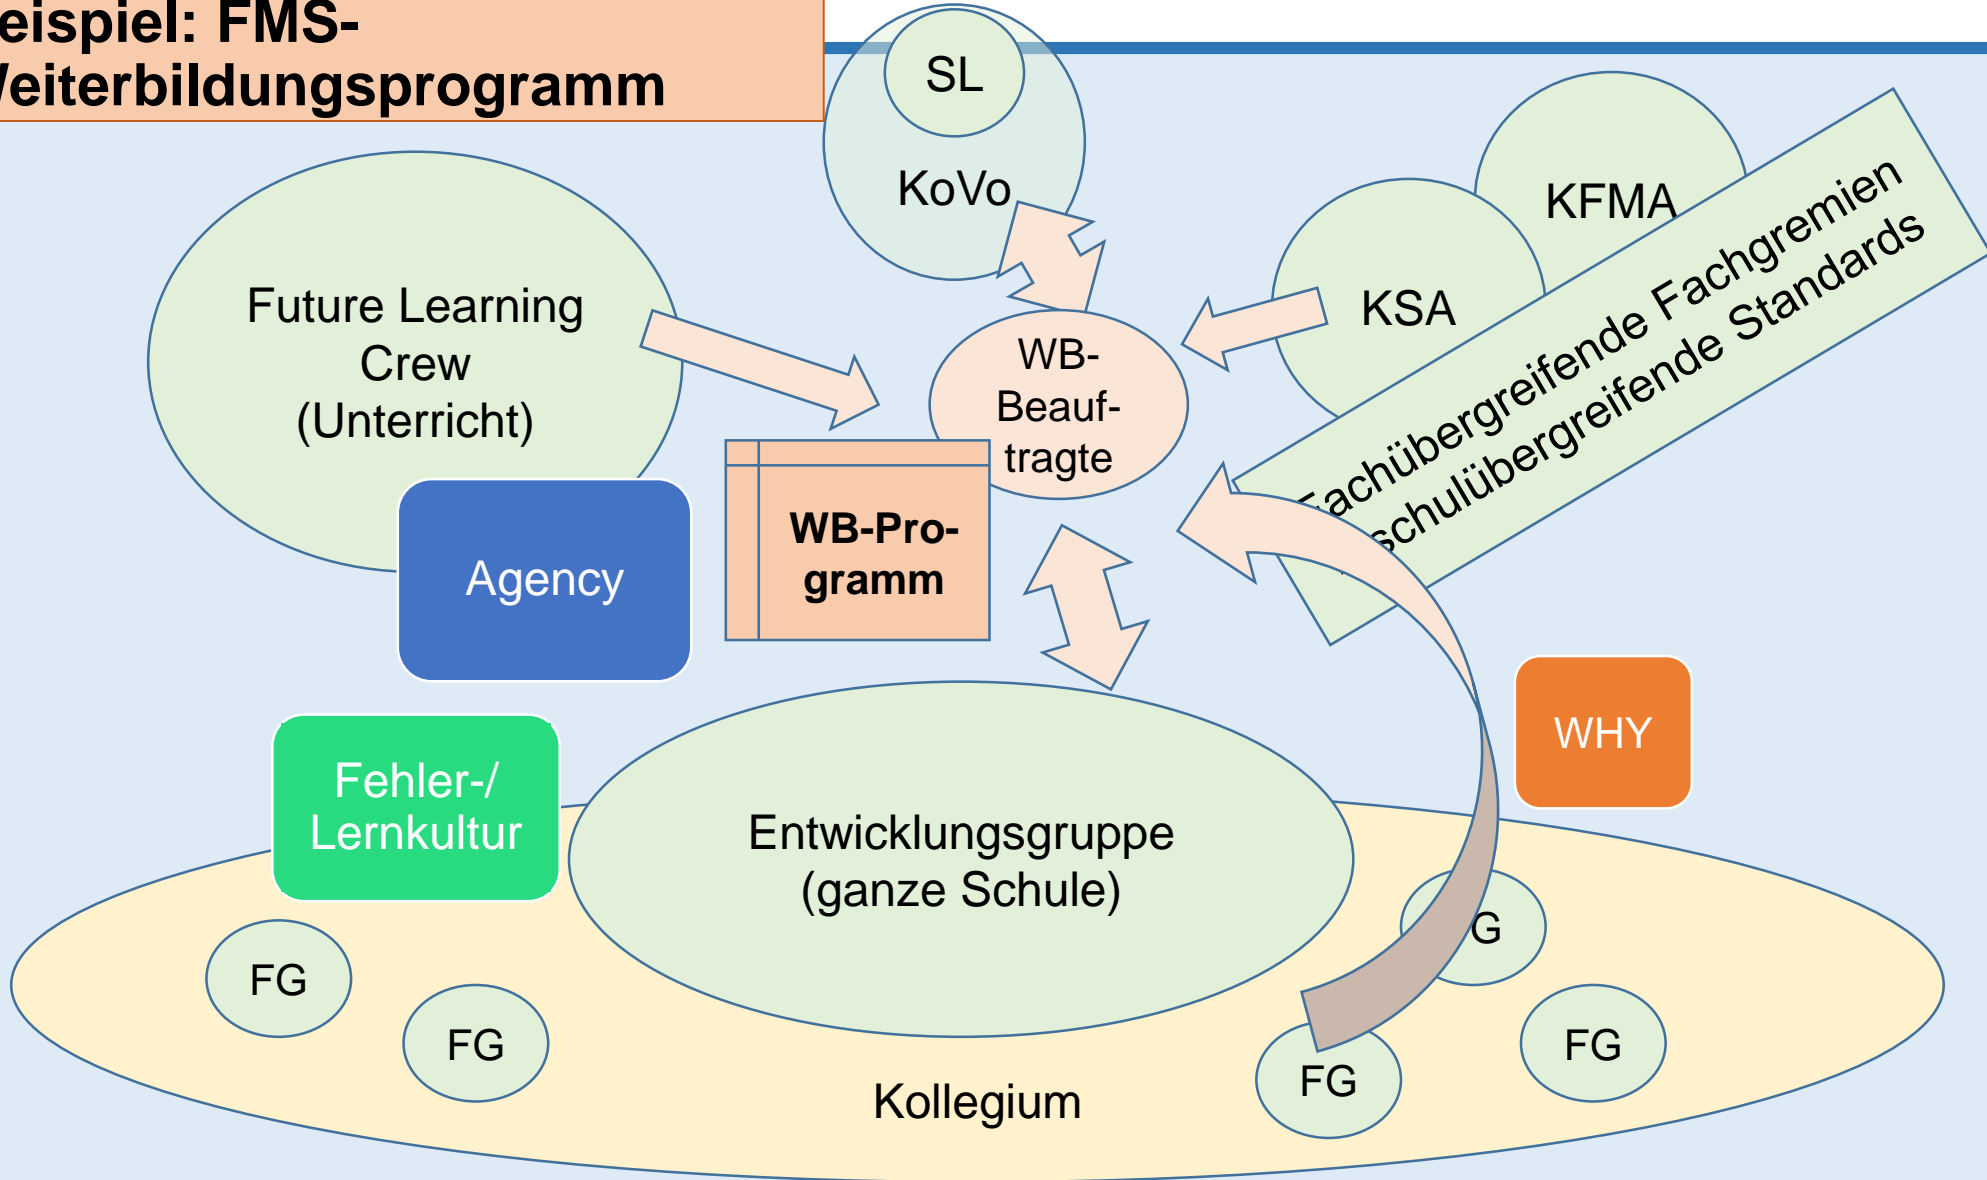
eispiel: FMS-
Veiterbildungsprogramm

SL

KoVo

KFMA

KSA

Fachübergreifende Fachgremien
Schulübergreifende Standards

Future Learning Crew (Unterricht)

WB-Beauf-tragte

WB-Pro-gramm

Agency

WHY

Fehler-/ Lernkultur

Entwicklungsgruppe (ganze Schule)

FG

FG

G

FG

FG

Kollegium